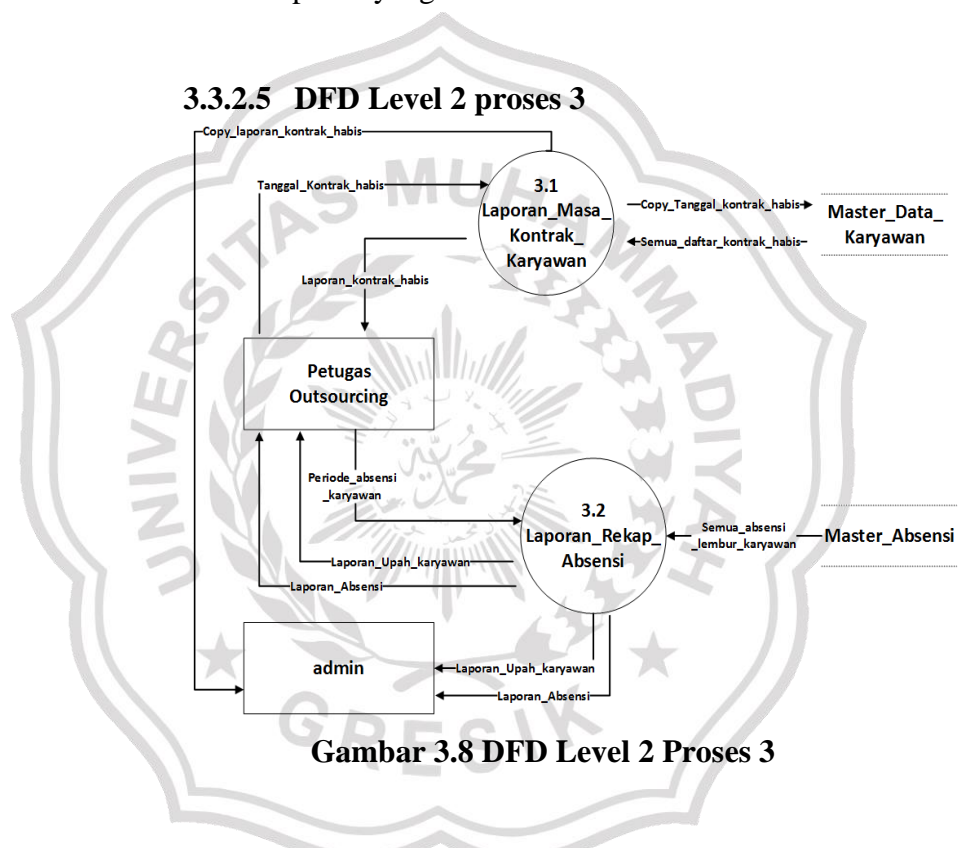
3.3.2.5 DFD Level 2 proses 3

Copy_laporan_kontrak_habis

Tanggal_Kontrak_habis

3.1 Laporan_Masa_ Kontrak_ Karyawan

Copy_Tanggal_kontrak_habis

Master_Data_ Karyawan

Semua_daftar_kontrak_habis

Laporan_kontrak_habis

Petugas Outsourcing

Periode_absensi _karyawan

3.2 Laporan_Rekap_ Absensi

Semua_absensi _lembur_karyawan

Master_Absensi

Laporan_Upah_karyawan

Laporan_Absensi

admin

Laporan_Upah_karyawan

Laporan_Absensi

Gambar 3.8 DFD Level 2 Proses 3